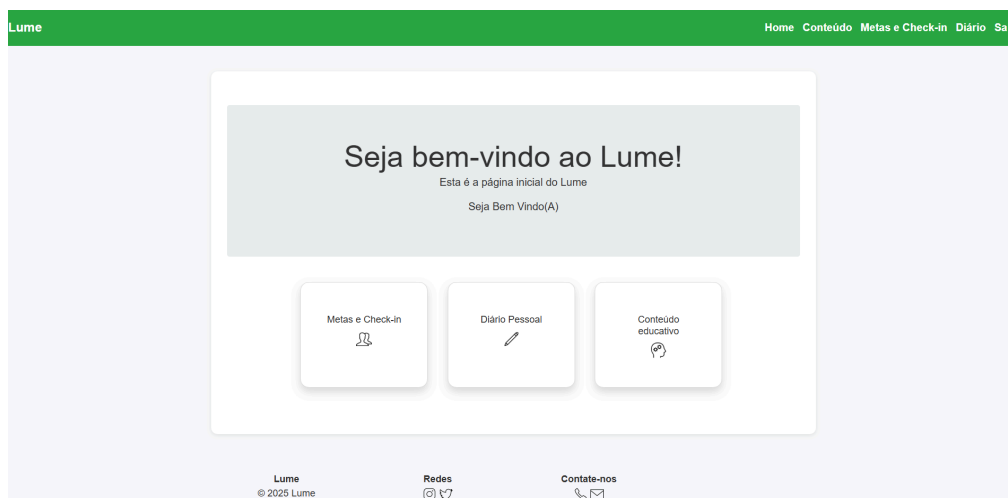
Lume

Home Conteúdo Metas e Check-in Diário Sa

Seja bem-vindo ao Lume!

Esta é a página inicial do Lume

Seja Bem Vindo(A)

Metas e Check-in

Diário Pessoal

Conteúdo educativo

Lume
© 2025 Lume

Redes

Contate-nos